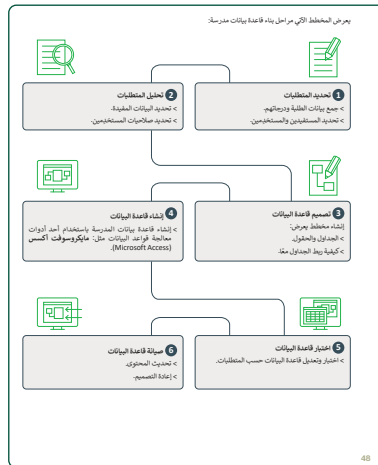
يعرض المخطط الآتي مراحل بناء قاعدة بيانات مدرسية:

1 تحديد المتطلبات
< جمع بيانات الطلبة ودرجاتهم.
< تحديد المستفيدين والمستخدمين.

2 تحليل المتطلبات
< تحديد البيانات المفيدة.
< تحديد صلاحيات المستخدمين.

3 تصميم قاعدة البيانات
إنشاء مخطط يعرض:
< الجداول والحقول.
< كيفية ربط الجداول معًا.

4 إنشاء قاعدة البيانات
< إنشاء قاعدة بيانات المدرسة باستخدام أحد أدوات معالجة قواعد البيانات مثل: مايكروسوفت أكسس (Microsoft Access).

5 اختبار قاعدة البيانات
< اختبار وتعديل قاعدة البيانات حسب المتطلبات.

6 صيانة قاعدة البيانات
< تحديث المحتوى.
< إعادة التصميم.

48